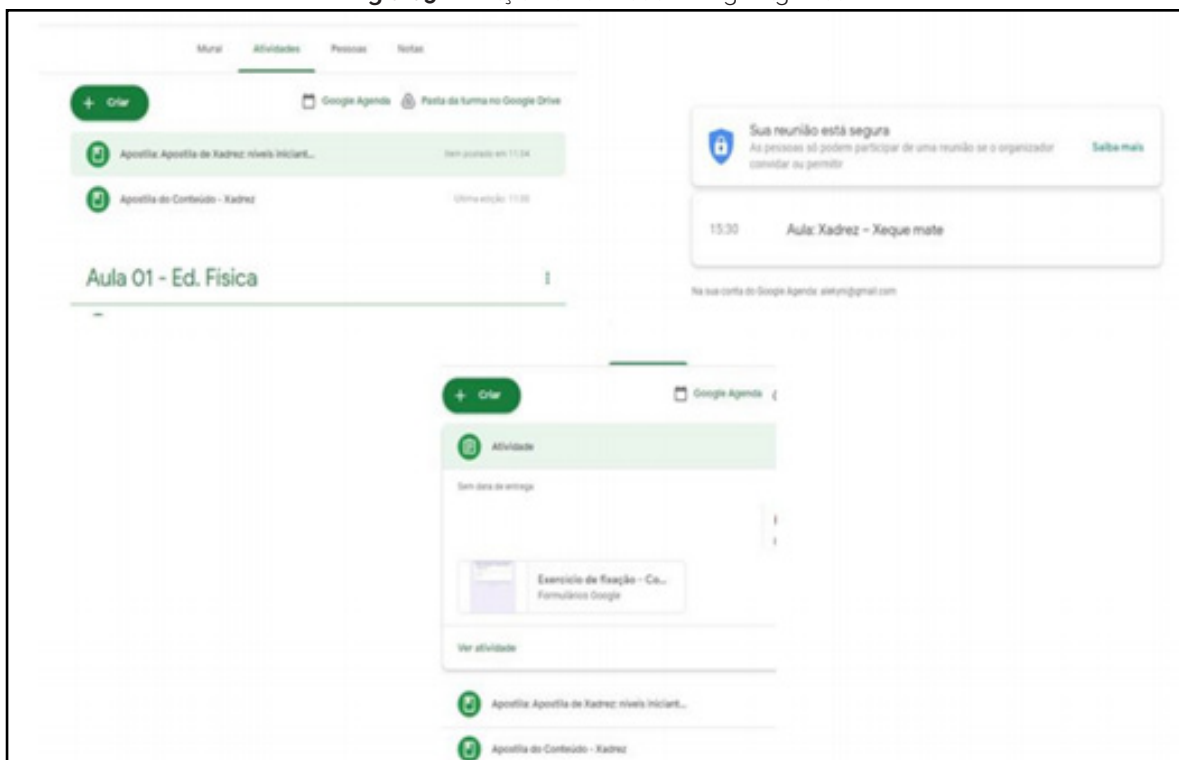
Mural Atividades Pessoas Notas

+ Criar

Google Agenda Pasta da turma no Google Drive

Apostila: Apostila de Xadrez: níveis iniciant... Item postado em 11:04

Apostila do Conteúdo - Xadrez Última edição: 11:00

Aula 01 - Ed. Física

Sua reunião está segura

As pessoas só podem participar de uma reunião se o organizador convidar ou permitir

Saiba mais

15:30 Aula: Xadrez - Xeque mate

Na sua conta do Google Agenda: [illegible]@gmail.com

+ Criar

Google Agenda

Atividade

Sem data de entrega

Exercício de fixação - Co...

Formulários Google

Ver atividade

Apostila: Apostila de Xadrez: níveis iniciant...

Apostila do Conteúdo - Xadrez